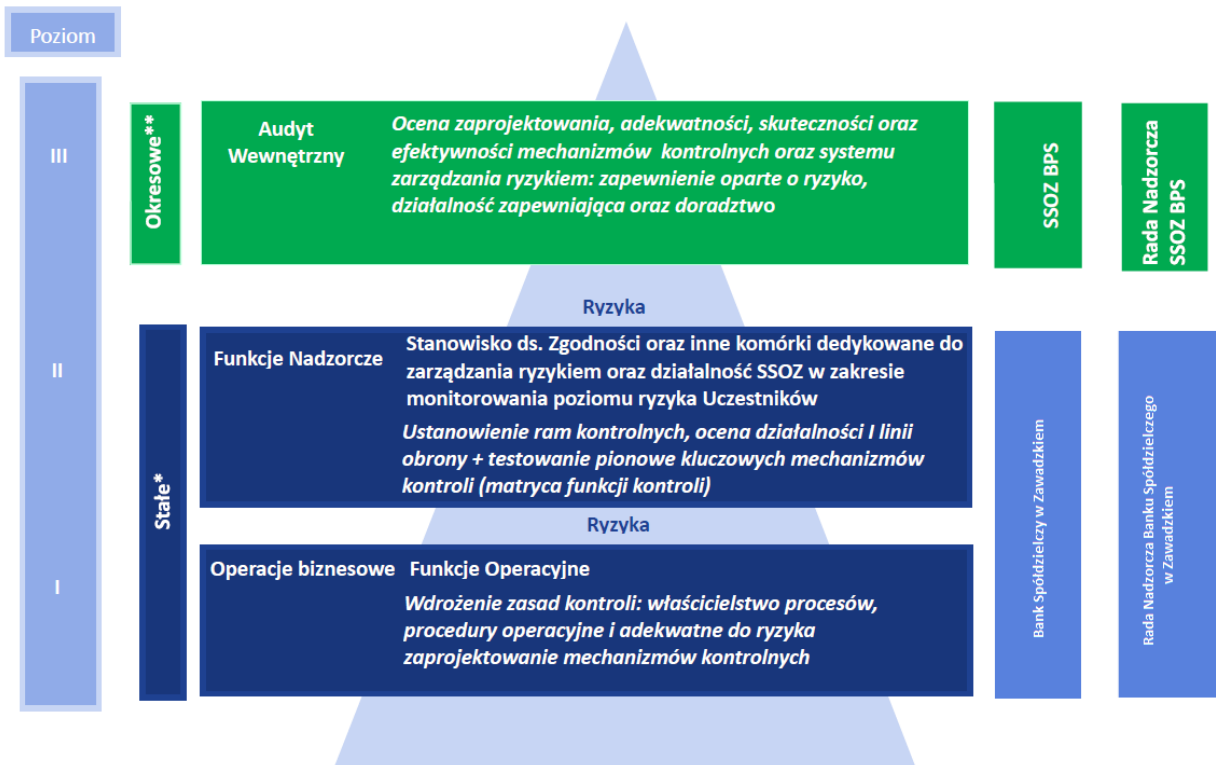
Poziom

III

II

I

Okresowe**

Stałe*

Audyt Wewnętrzny

Ocena zaprojektowania, adekwatności, skuteczności oraz efektywności mechanizmów kontrolnych oraz systemu zarządzania ryzykiem: zapewnienie oparte o ryzyko, działalność zapewniająca oraz doradztwo

SSOZ BPS

Rada Nadzorcza SSOZ BPS

Ryzyka

Funkcje Nadzorcze

Stanowisko ds. Zgodności oraz inne komórki dedykowane do zarządzania ryzykiem oraz działalność SSOZ w zakresie monitorowania poziomu ryzyka Uczestników

Ustanowienie ram kontrolnych, ocena działalności I linii obrony + testowanie pionowe kluczowych mechanizmów kontroli (matryca funkcji kontroli)

Ryzyka

Operacje biznesowe

Funkcje Operacyjne

Wdrożenie zasad kontroli: właścicielstwo procesów, procedury operacyjne i adekwatne do ryzyka zaprojektowanie mechanizmów kontrolnych

Bank Spółdzielczy w Zawadzkiem

Rada Nadzorcza Banku Spółdzielczego w Zawadzkiem